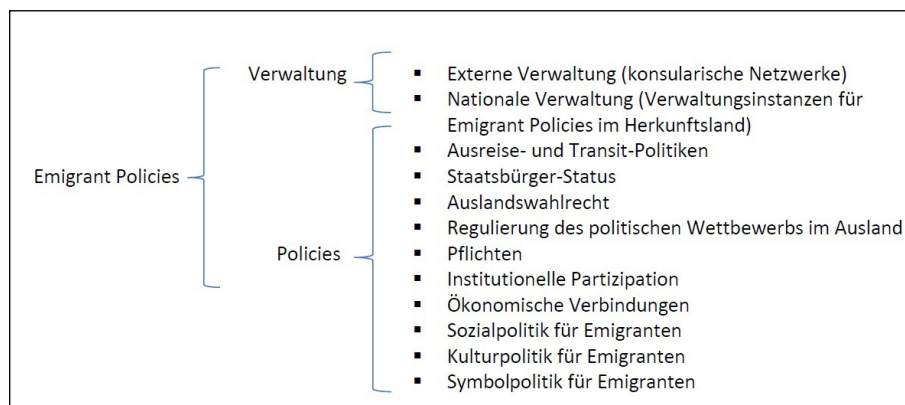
Emigrant Policies

Verwaltung

- Externe Verwaltung (konsularische Netzwerke)
- Nationale Verwaltung (Verwaltungsinstanzen für Emigrant Policies im Herkunftsland)

Policies

- Ausreise- und Transit-Politiken
- Staatsbürger-Status
- Auslandswahlrecht
- Regulierung des politischen Wettbewerbs im Ausland
- Pflichten
- Institutionelle Partizipation
- Ökonomische Verbindungen
- Sozialpolitik für Emigranten
- Kulturpolitik für Emigranten
- Symbolpolitik für Emigranten